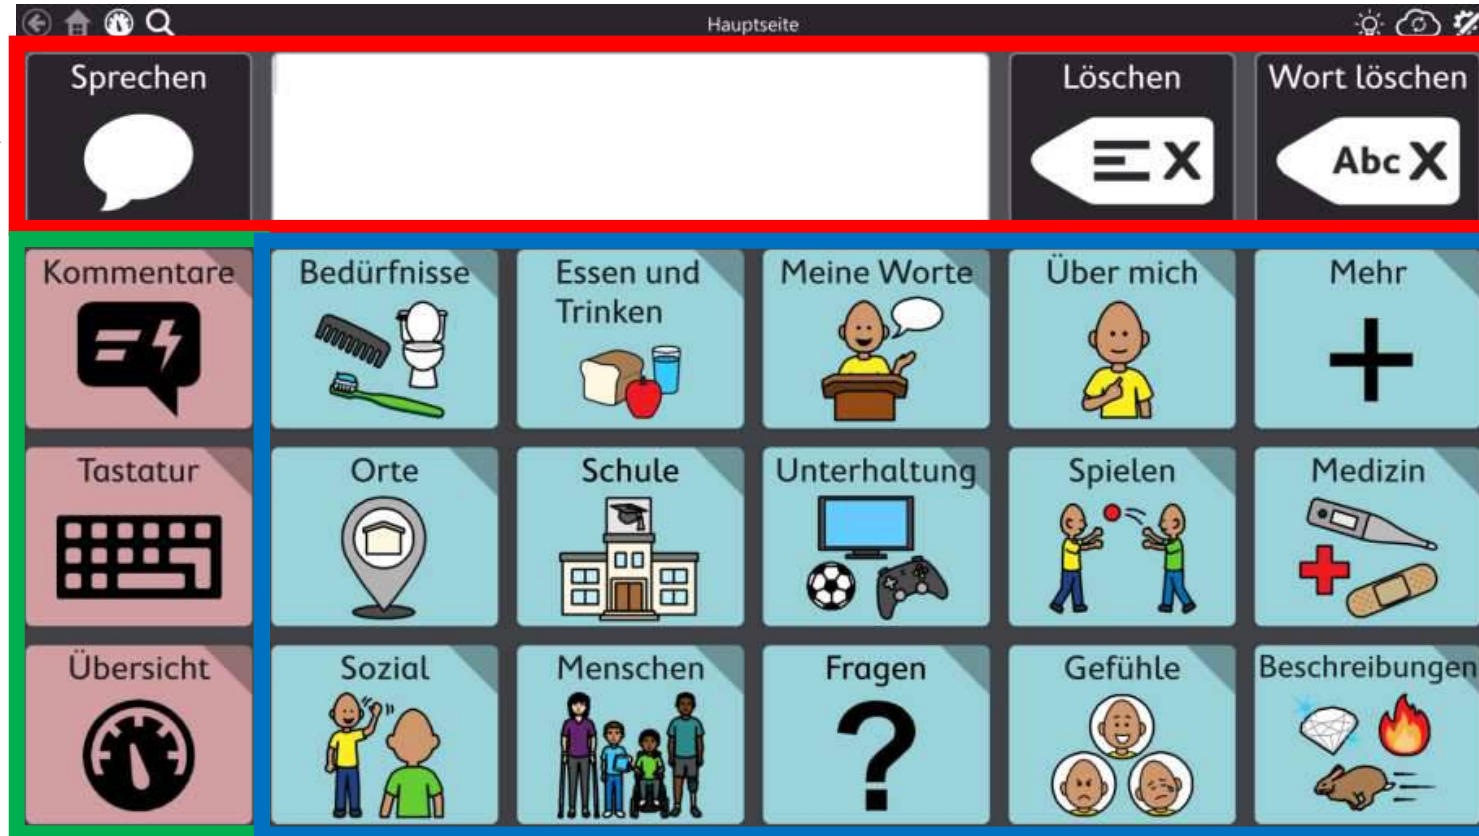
Hauptseite

Sprechen

Löschen

Wort löschen

Abc

Kommentare

Bedürfnisse

Essen und Trinken

Meine Worte

Über mich

Mehr

Tastatur

Orte

Schule

Unterhaltung

Spielen

Medizin

Übersicht

Sozial

Menschen

Fragen

Gefühle

Beschreibungen